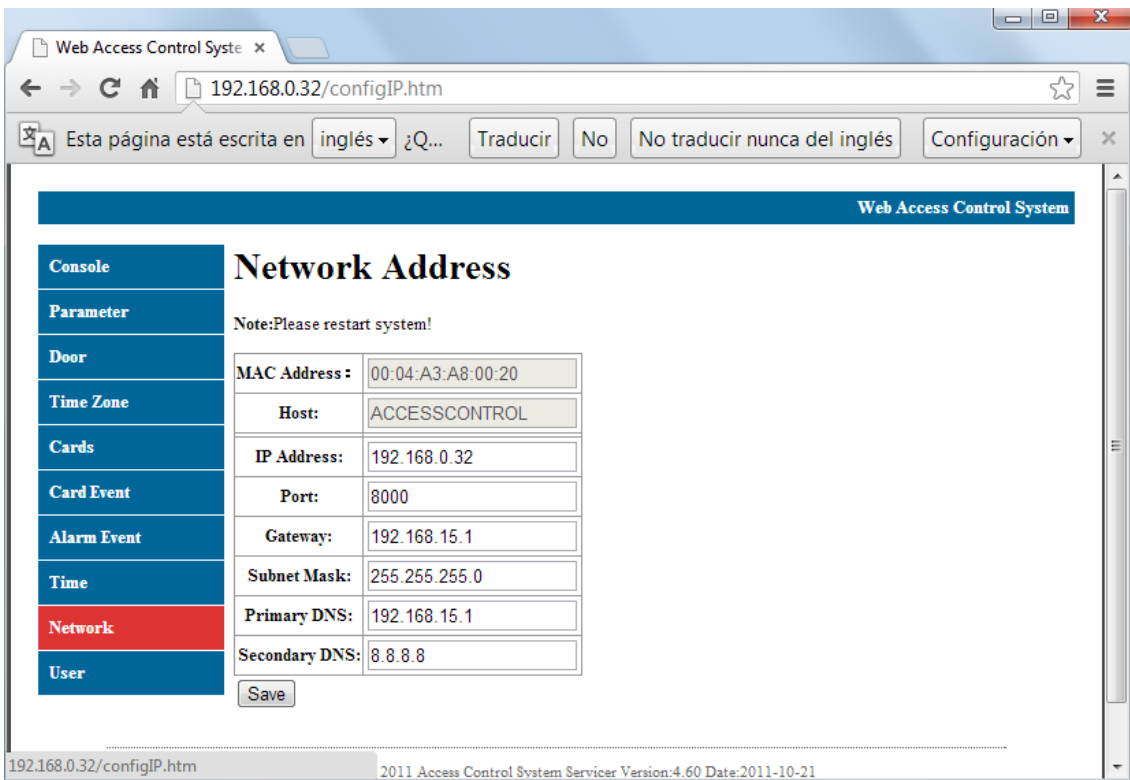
Web Access Control Syste ×

192.168.0.32/configIP.htm

Esta página está escrita en inglés ¿Q... Traducir No No traducir nunca del inglés Configuración

Web Access Control System

Console
Parameter
Door
Time Zone
Cards
Card Event
Alarm Event
Time
Network
User

Network Address

Note:Please restart system!

| | |
|---|---|
| MAC Address : | 00:04:A3:A8:00:20 |
| Host: | ACCESSCONTROL |
| IP Address: | 192.168.0.32 |
| Port: | 8000 |
| Gateway: | 192.168.15.1 |
| Subnet Mask: | 255.255.255.0 |
| Primary DNS: | 192.168.15.1 |
| Secondary DNS: | 8.8.8.8 |

Save

192.168.0.32/configIP.htm

2011 Access Control System Servicer Version:4.60 Date:2011-10-21